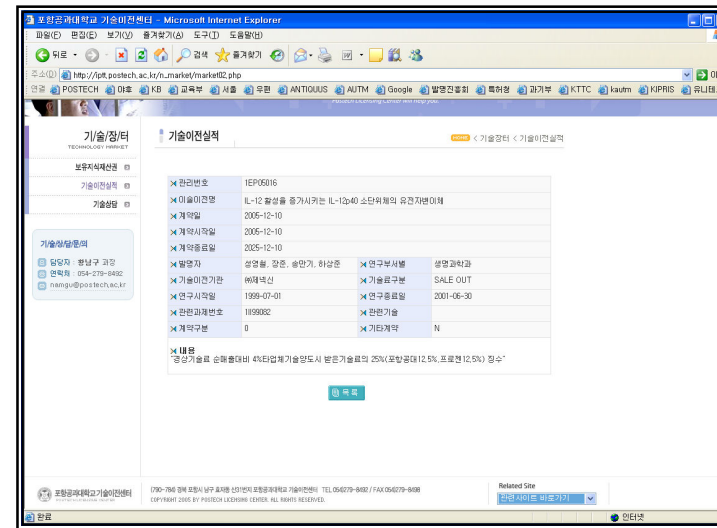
포항공과대학교 기술이전센터 - Microsoft Internet Explorer

파일(F) 편집(E) 보기(V) 즐겨찾기(A) 도구(T) 도움말(H)

뒤로 검색 즐겨찾기

주소(D) http://iptt.postech.ac.kr/n_market/market02.php

연결 POSTECH 야후 KB 교육부 새틀 우편 ANTIOUUS AUTM Google 발명진흥회 특허청 과기부 KTTC kautm KIPRIS 유니테

기/술/장/터
TECHNOLOGY MARKET

보유지식재산권
기술이전실적
기술상담

기/술/상/담/문/의
담당자 : 황남구 과장
연락처 : 054-279-8492
namgu@postech.ac.kr

기술이전실적

HOME < 기술장터 < 기술이전실적

| 관리번호 | 1EP05016 | | |
|---|---|---|---|
| 이술이전명 | IL-12 활성을 증가시키는 IL-12p40 소단위체의 유전자변이체 | | |
| 계약일 | 2005-12-10 | | |
| 계약시작일 | 2005-12-10 | | |
| 계약종료일 | 2025-12-10 | | |
| 발명자 | 성영철, 장준, 송만기, 하상준 | 연구부서별 | 생명과학과 |
| 기술이전기관 | (주)제넥신 | 기술료구분 | SALE OUT |
| 연구시작일 | 1999-07-01 | 연구종료일 | 2001-06-30 |
| 관련과제번호 | 1899082 | 관련기술 | |
| 계약구분 | 0 | 기타계약 | N |

내용
"공상기술료 순매출대비 4%타업체기술양도시 받은기술료의 25%(포항공대12.5%,프로젝12.5%) 징수"

목록

포항공과대학교기술이전센터

(790-784) 경북 포항시 남구 효자동 산31번지 포항공과대학교 기술이전센터 TEL 054)279-8492 / FAX 054)279-8498
COPYRIGHT 2005 BY POSTECH LICENSING CENTER. ALL RIGHTS RESERVED.

Related Site
관련 사이트 바로가기

완료

인터넷